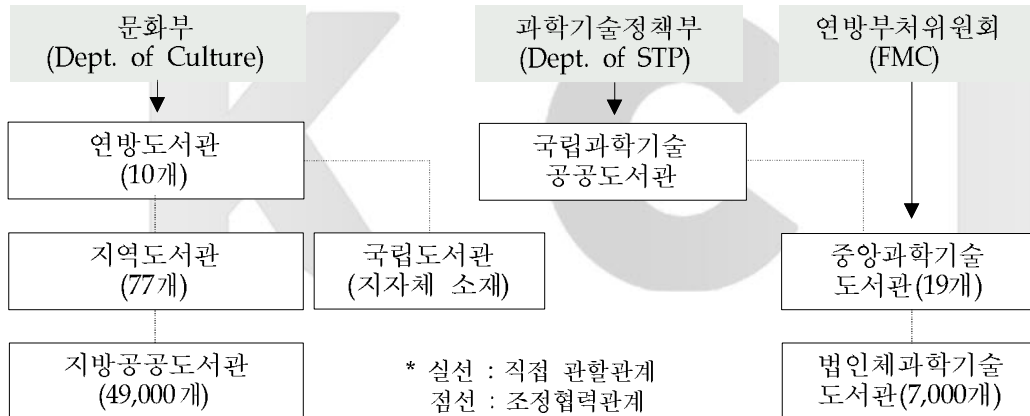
문화부
(Dept. of Culture)

과학기술정책부
(Dept. of STP)

연방부처위원회
(FMC)

연방도서관
(10개)

국립과학기술
공공도서관

지역도서관
(77개)

국립도서관
(지자체 소재)

중앙과학기술
도서관(19개)

지방공공도서관
(49,000개)

* 실선 : 직접 관할관계
점선 : 조정협력관계

법인체과학기술
도서관(7,000개)